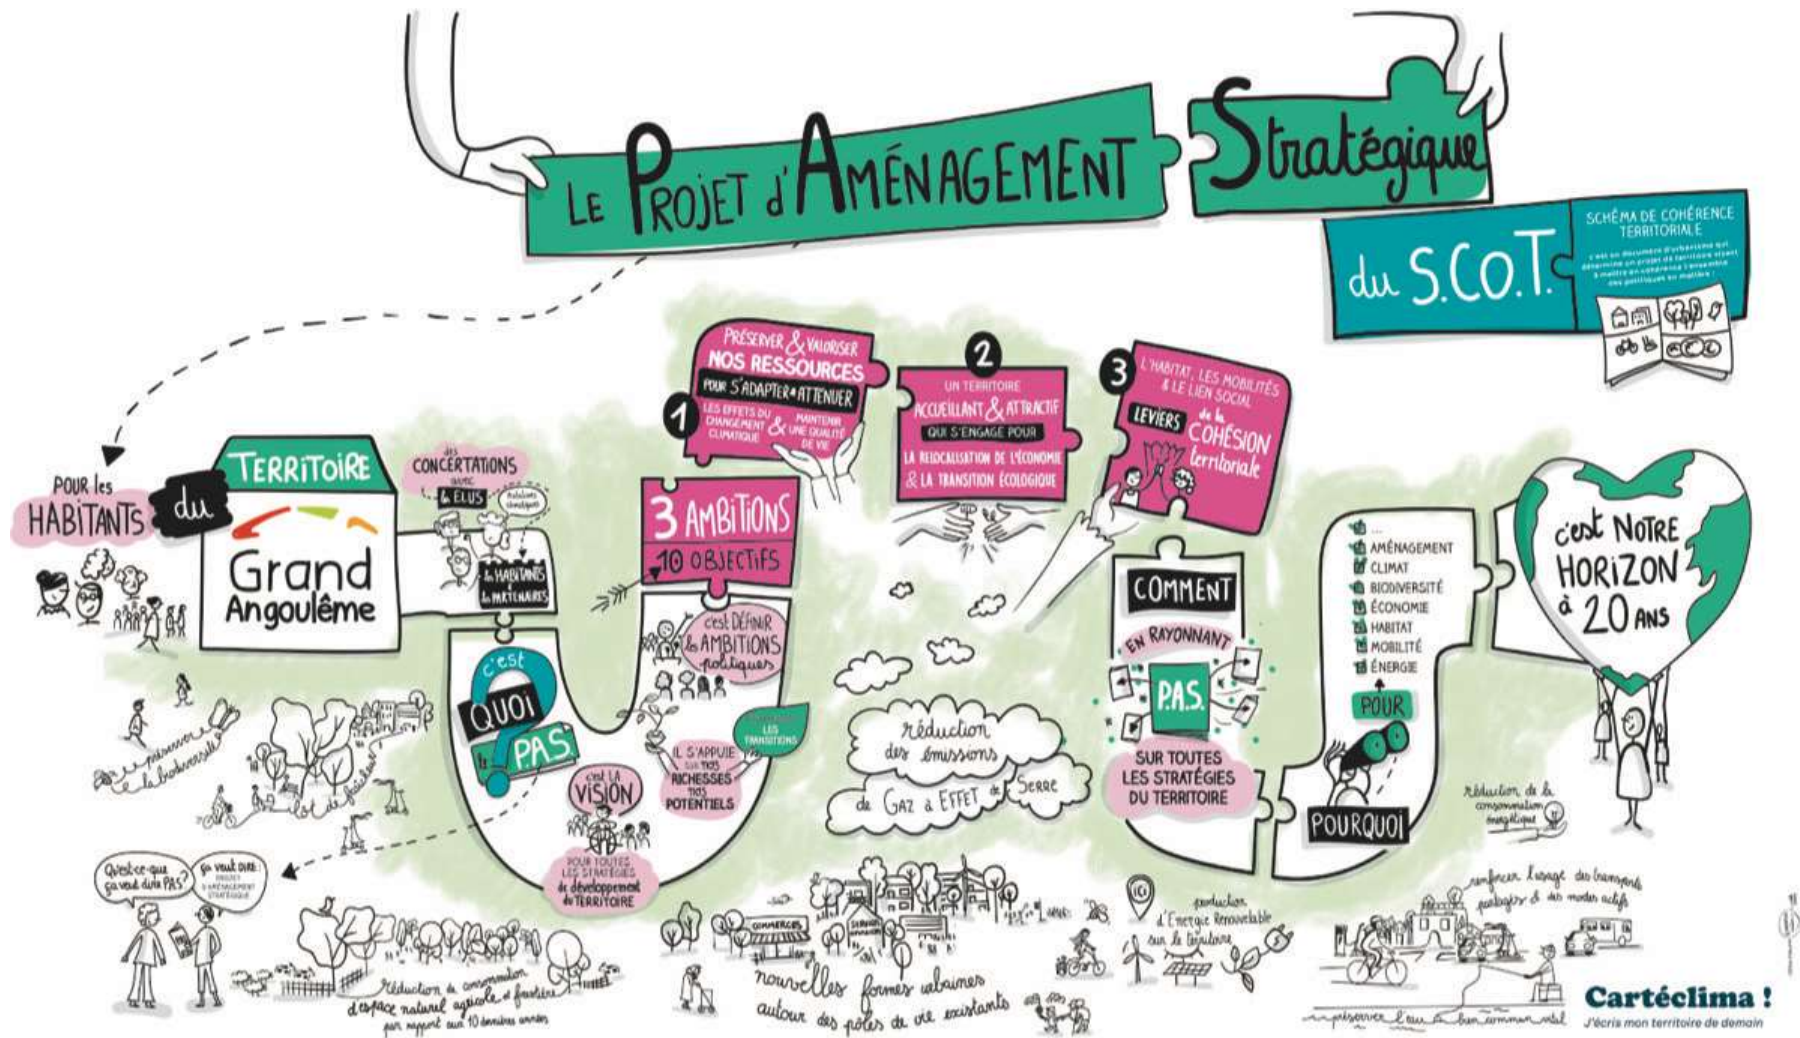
Le Projet d'Aménagement Stratégique

du S.CO.T.

SCHÉMA DE COHÉRENCE TERRITORIALE

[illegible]

POUR les HABITANTS du

TERRITOIRE

Grand Angoulême

des CONCERTATIONS avec les ELUS

les HABITANTS & PARTENAIRES

c'est QUOI le P.A.S.

3 AMBITIONS

10 OBJECTIFS

c'est DÉFINIR les AMBITIONS politiques

LES TRANSITIONS

IL S'APPUIE sur nos RICHESSES nos POTENTIELS

c'est la VISION

POUR TOUTES LES STRATÉGIES de développement du TERRITOIRE

1 PRÉSERVER & VALORISER NOS RESSOURCES POUR S'ADAPTER & ATTENUER LES EFFETS DU CHANGEMENT CLIMATIQUE & MAINTENIR UNE QUALITÉ DE VIE

2 UN TERRITOIRE ACCUEILLANT & ATTRACTIF QUI S'ENGAGE POUR LA RELOCALISATION DE L'ÉCONOMIE & LA TRANSITION ÉCOLOGIQUE

3 L'HABITAT, LES MOBILITÉS & LE LIEN SOCIAL LEVIERS de la COHÉSION territoriale

réduction des émissions de Gaz à Effet de Serre

COMMENT

EN RAYONNANT

P.A.S.

SUR TOUTES LES STRATÉGIES DU TERRITOIRE

...
AMÉNAGEMENT
CLIMAT
BIODIVERSITÉ
ÉCONOMIE
HABITAT
MOBILITÉ
ÉNERGIE

POUR

POURQUOI

c'est NOTRE HORIZON à 20 ANS

réduction de la consommation énergétique

préserver la biodiversité

lot de fraîcheur

Qu'est-ce que ça veut dire PAS?

ça veut dire : PROJET d'AMÉNAGEMENT STRATÉGIQUE

réduction de consommation d'espace naturel agricole et forestière par rapport aux 10 dernières années

COMMERCES

nouvelles formes urbaines autour des pôles de vie existants

production d'Energie Renouvelable sur le territoire

renforcer l'usage des transports partagés et des modes actifs

préserver l'eau le bien commun vital

Cartéclima !
J'écris mon territoire de demain